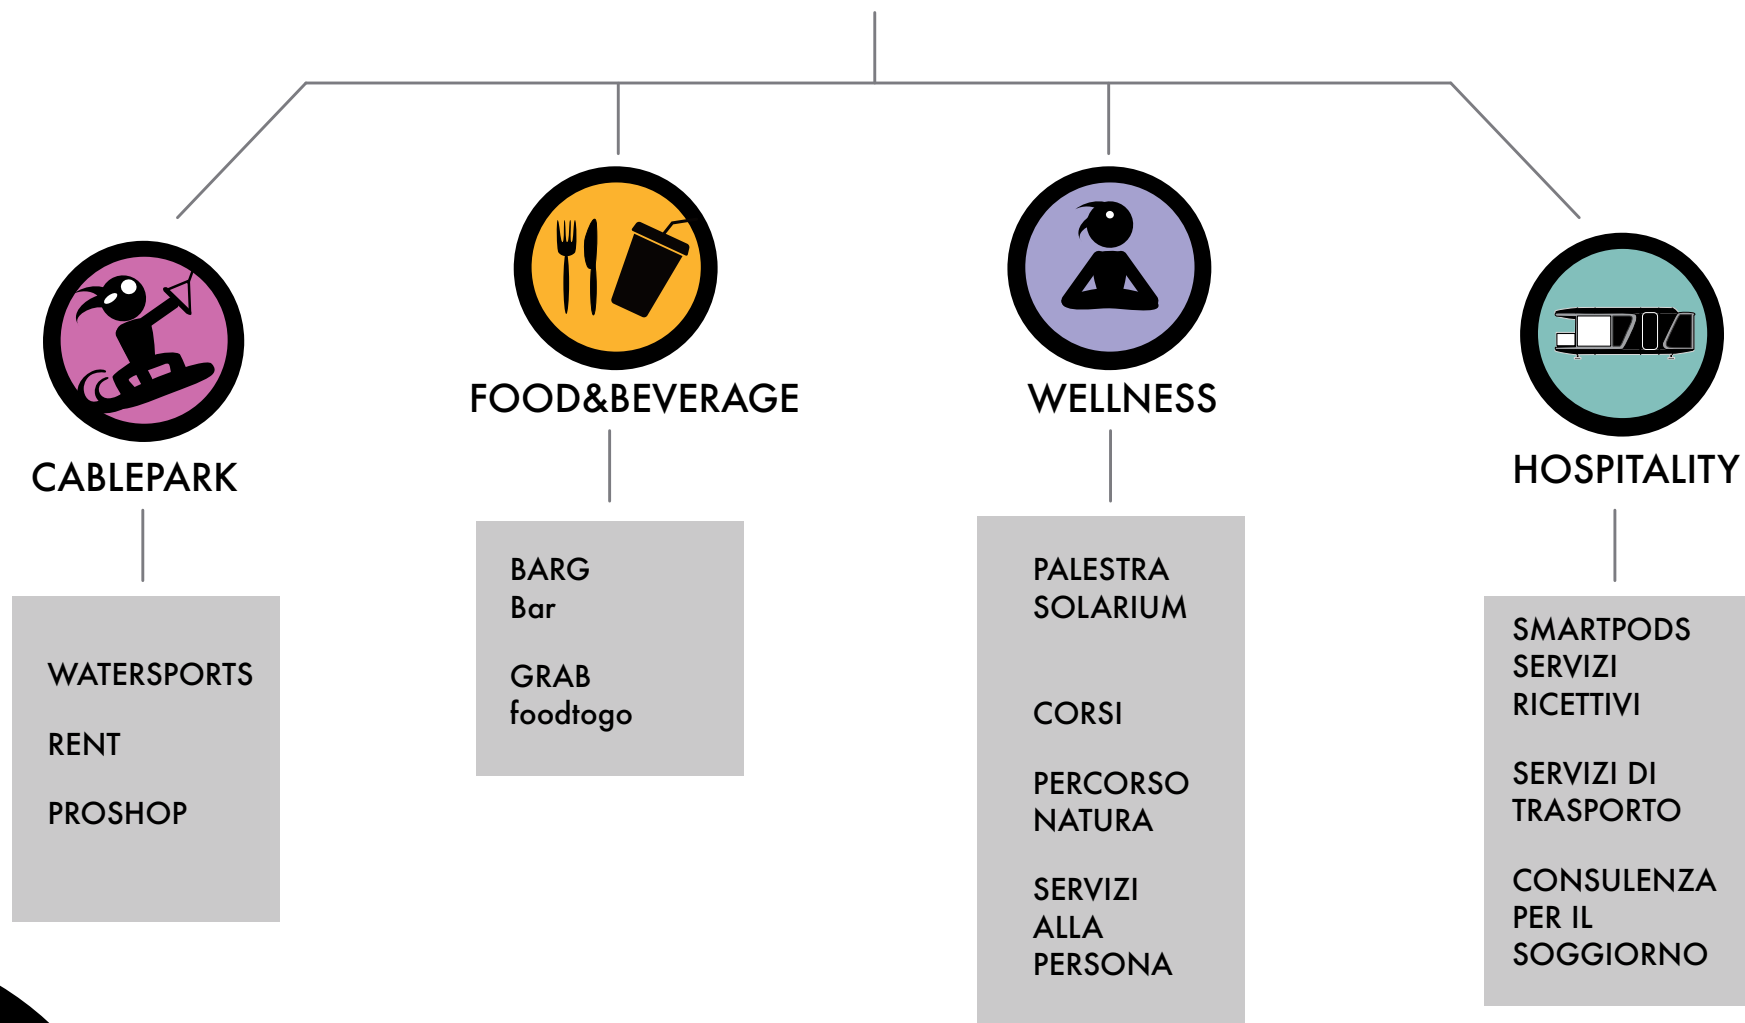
CABLEPARK

WATERSPORTS

RENT

PROSHOP

FOOD&BEVERAGE

BARG
Bar

GRAB
foodtogo

WELLNESS

PALESTRA
SOLARIUM

CORSI

PERCORSO
NATURA

SERVIZI
ALLA
PERSONA

HOSPITALITY

SMARTPODS
SERVIZI
RICETTIVI

SERVIZI DI
TRASPORTO

CONSULENZA
PER IL
SOGGIORNO